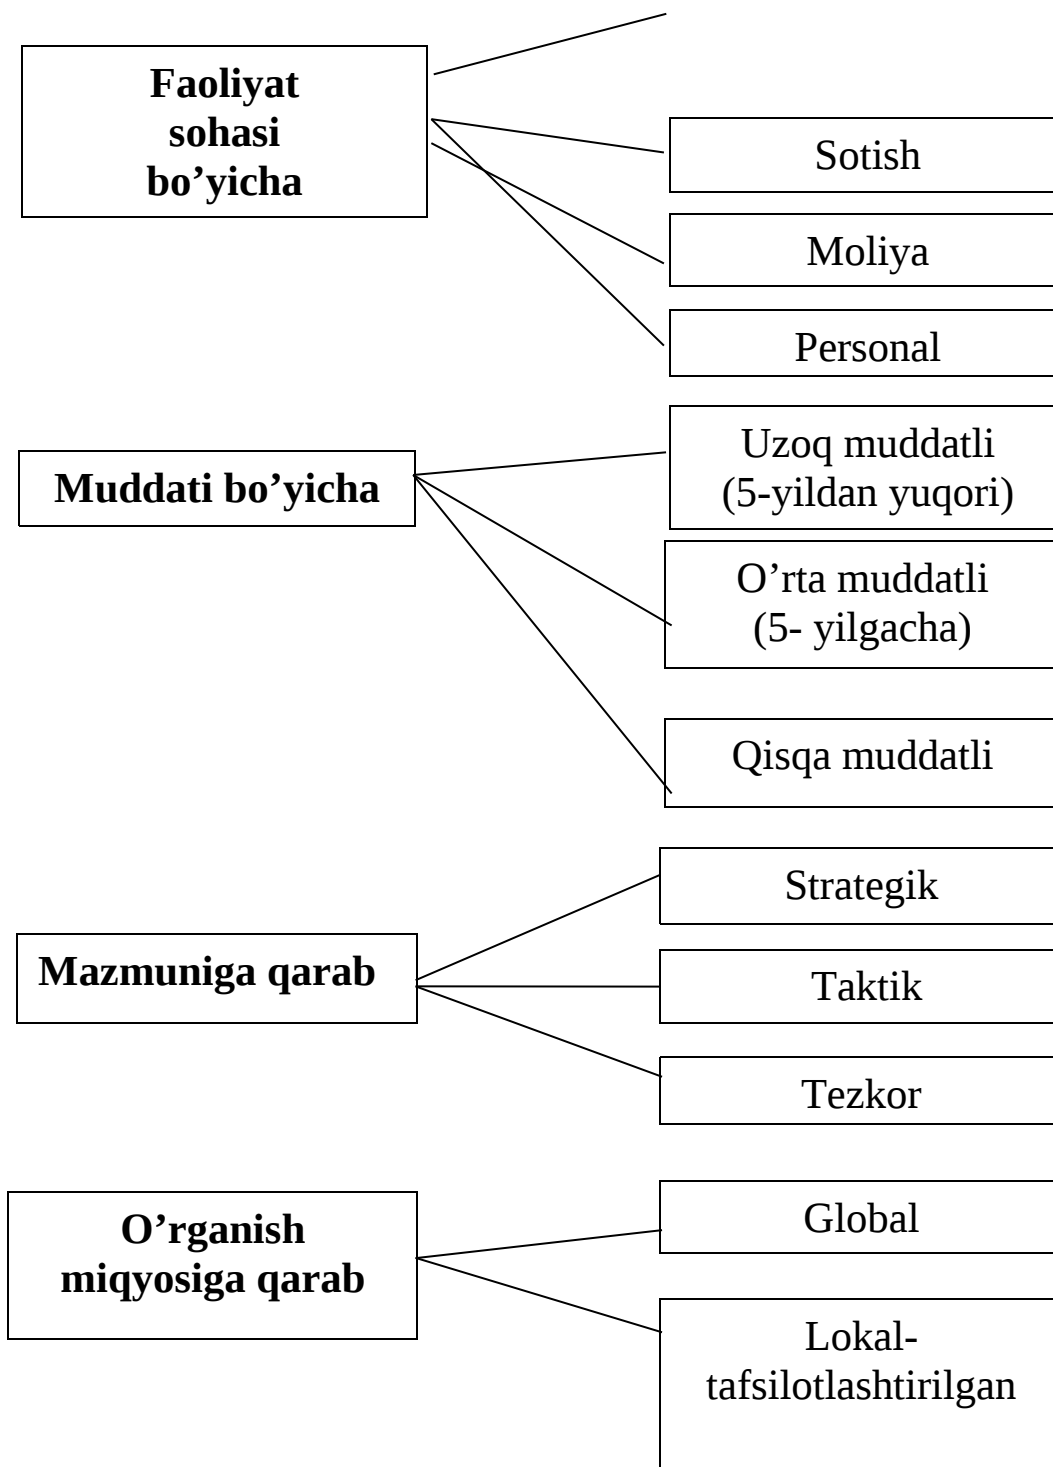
Faoliyat sohasi bo’yicha

Sotish

Moliya

Personal

Muddati bo’yicha

Uzoq muddatli (5-yildan yuqori)

O’rta muddatli (5- yilgacha)

Qisqa muddatli

Mazmuniga qarab

Strategik

Taktik

Tezkor

O’rganish miqyosiga qarab

Global

Lokal-tafsilotlashtirilgan